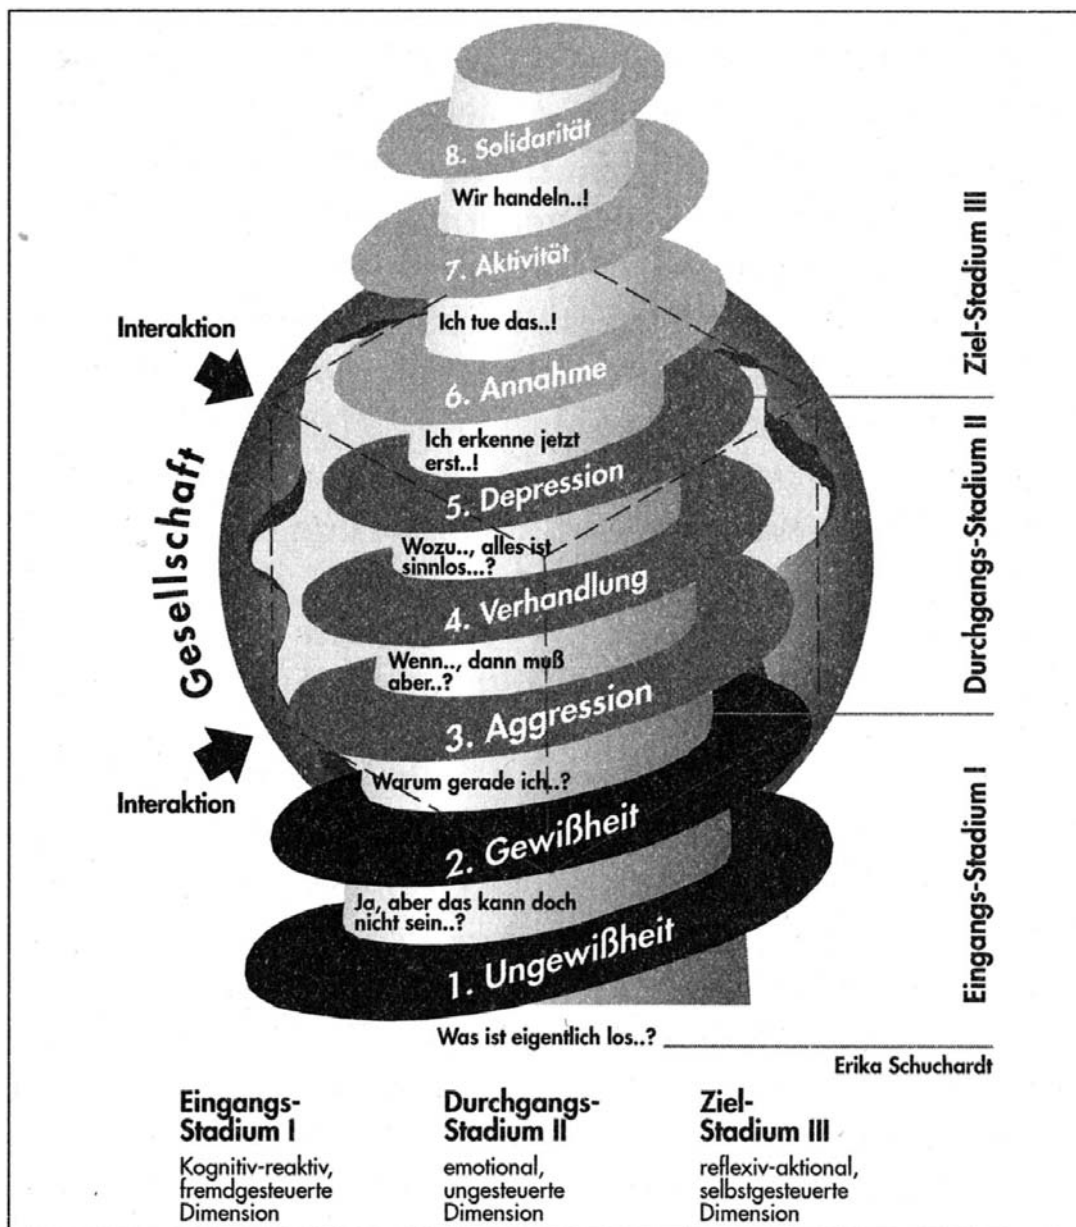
8. Solidarität

Wir handeln..!

7. Aktivität

Ich tue das..!

Interaktion

6. Annahme

Ich erkenne jetzt erst..!

Gesellschaft

5. Depression

Wozu.., alles ist sinnlos...?

4. Verhandlung

Wenn.., dann muß aber..?

3. Aggression

Warum gerade ich..?

Interaktion

2. Gewißheit

Ja, aber das kann doch nicht sein..?

1. Ungewißheit

Was ist eigentlich los..?

Ziel-Stadium III

Durchgangs-Stadium II

Eingangs-Stadium I

Erika Schuchardt

Eingangs-Stadium I

Kognitiv-reaktiv, fremdgesteuerte Dimension

Durchgangs-Stadium II

emotional, ungesteuerte Dimension

Ziel-Stadium III

reflexiv-aktional, selbstgesteuerte Dimension